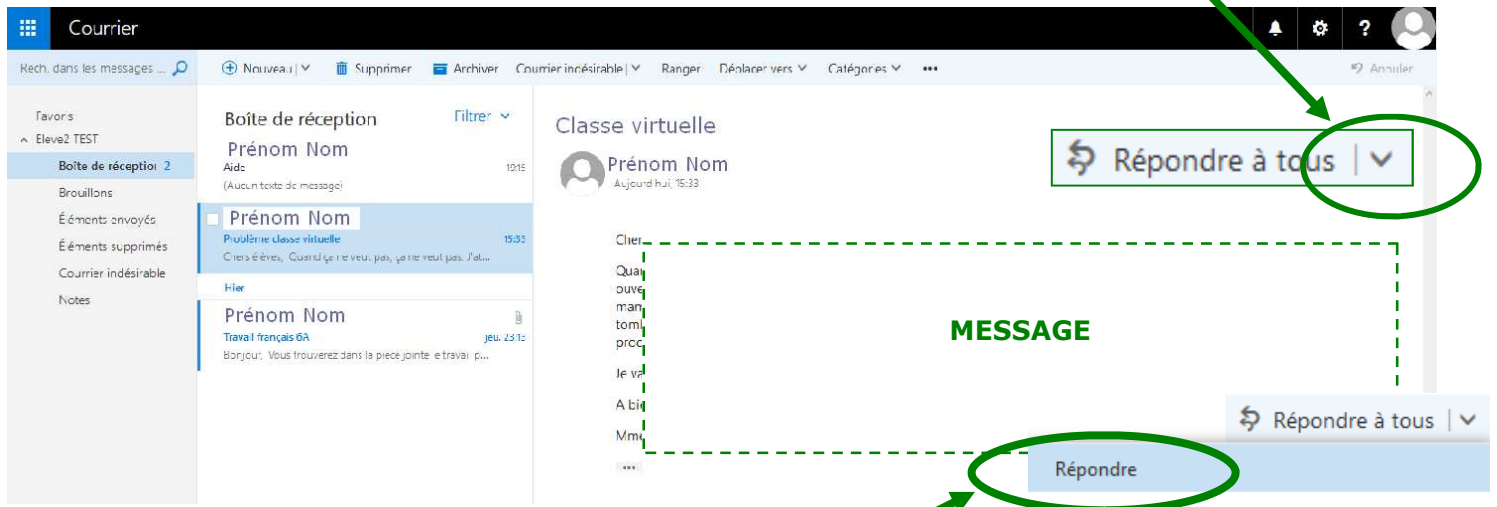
Courrier

? 

Rech. dans les messages ...

Nouveau | Supprimer Archiver Courrier indésirable | Ranger Déplacer vers Catégories ••• Annuler

Favoris
Eleve2 TEST
Boîte de réception 2
Brouillons
Éléments envoyés
Éléments supprimés
Courrier indésirable
Notes

Boîte de réception Filtrer

Prénom Nom
Aide 19:15
(Aucun texte de message)

Prénom Nom
Problème classe virtuelle 15:33
Chers élèves, Quand ça ne veut pas, ça ne veut pas. J'ai...

Hier

Prénom Nom
Travail français 6A jeu. 23:13
Bonjour, Vous trouverez dans la pièce jointe le travail p...

Classe virtuelle

Prénom Nom
Aujourd'hui 15:33

Répondre à tous

Cher
Qua
ouve
man
toml
proc
Je va
A bi
Mme
•••

MESSAGE

Répondre à tous

Répondre